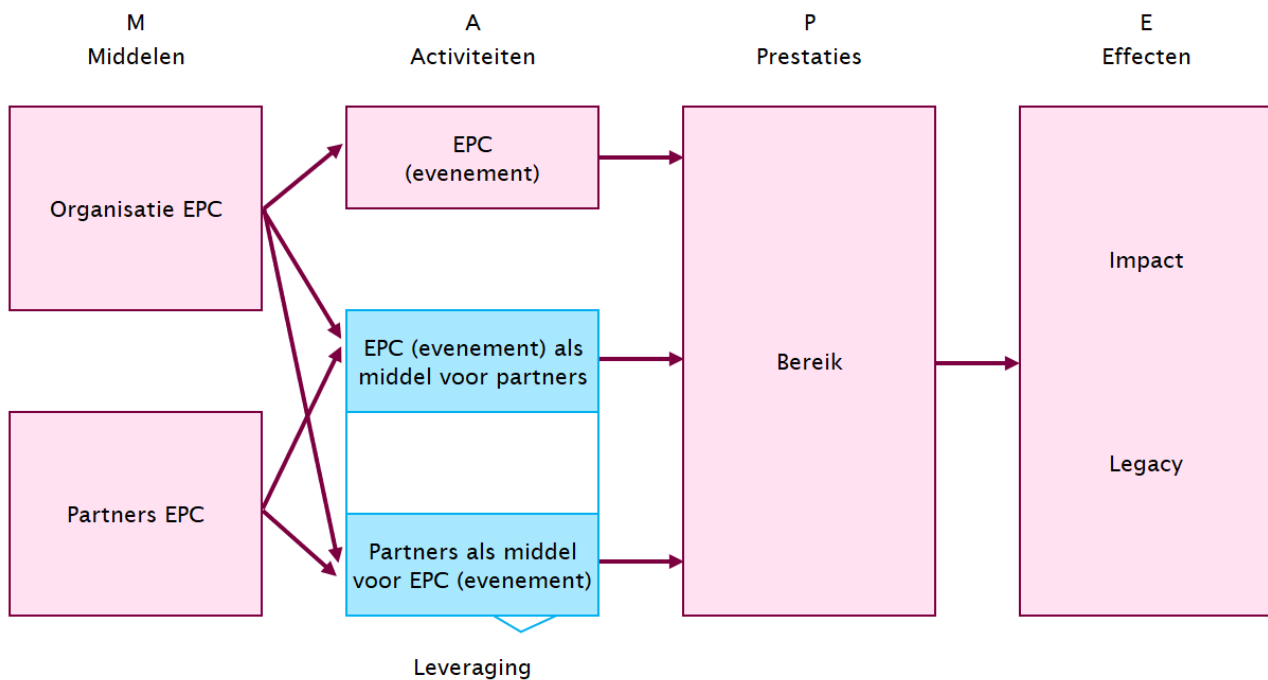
M
Middelen

A
Activiteiten

P
Prestaties

E
Effecten

Organisatie EPC

Partners EPC

EPC
(evenement)

EPC (evenement) als middel voor partners

Partners als middel voor EPC (evenement)

Leveraging

Bereik

Impact

Legacy